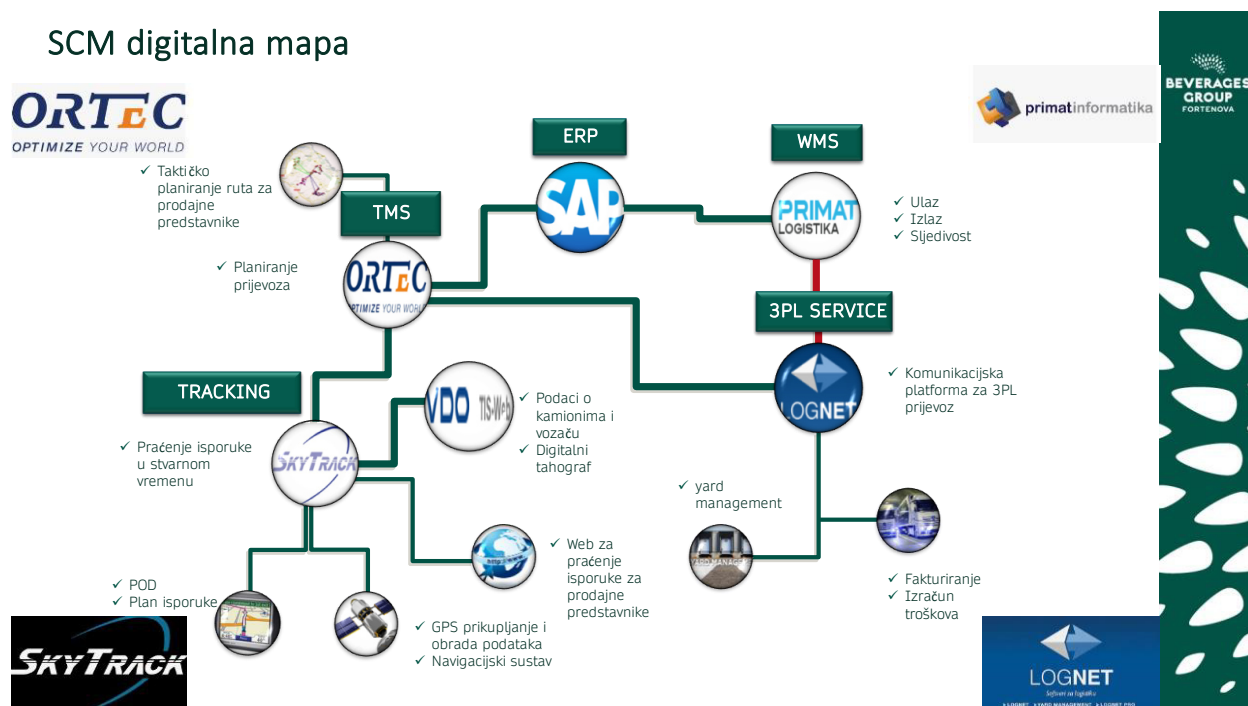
SCM digitalna mapa

ORTEC
OPTIMIZE YOUR WORLD

primatinformatika

BEVERAGES GROUP
FORTENOVA

✓ Taktičko planiranje ruta za prodajne predstavnike

ERP

SAP

WMS

PRIMAT LOGISTIKA

✓ Ulaz
✓ Izlaz
✓ Sljedivost

TMS

ORTEC
OPTIMIZE YOUR WORLD

✓ Planiranje prijevoza

3PL SERVICE

LOGNET

✓ Komunikacijska platforma za 3PL prijevoz

TRACKING

VDO TIS-Web

✓ Podaci o kamionima i vozaču
✓ Digitalni tahograf

✓ Praćenje isporuke u stvarnom vremenu

SkyTrack

✓ yard management

✓ Web za praćenje isporuke za prodajne predstavnike

✓ Fakturiranje
✓ Izračun troškova

✓ POD
✓ Plan isporuke

✓ GPS prikupljanje i obrada podataka
✓ Navigacijski sustav

SkyTrack

LOGNET
Softveri za logistiku
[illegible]